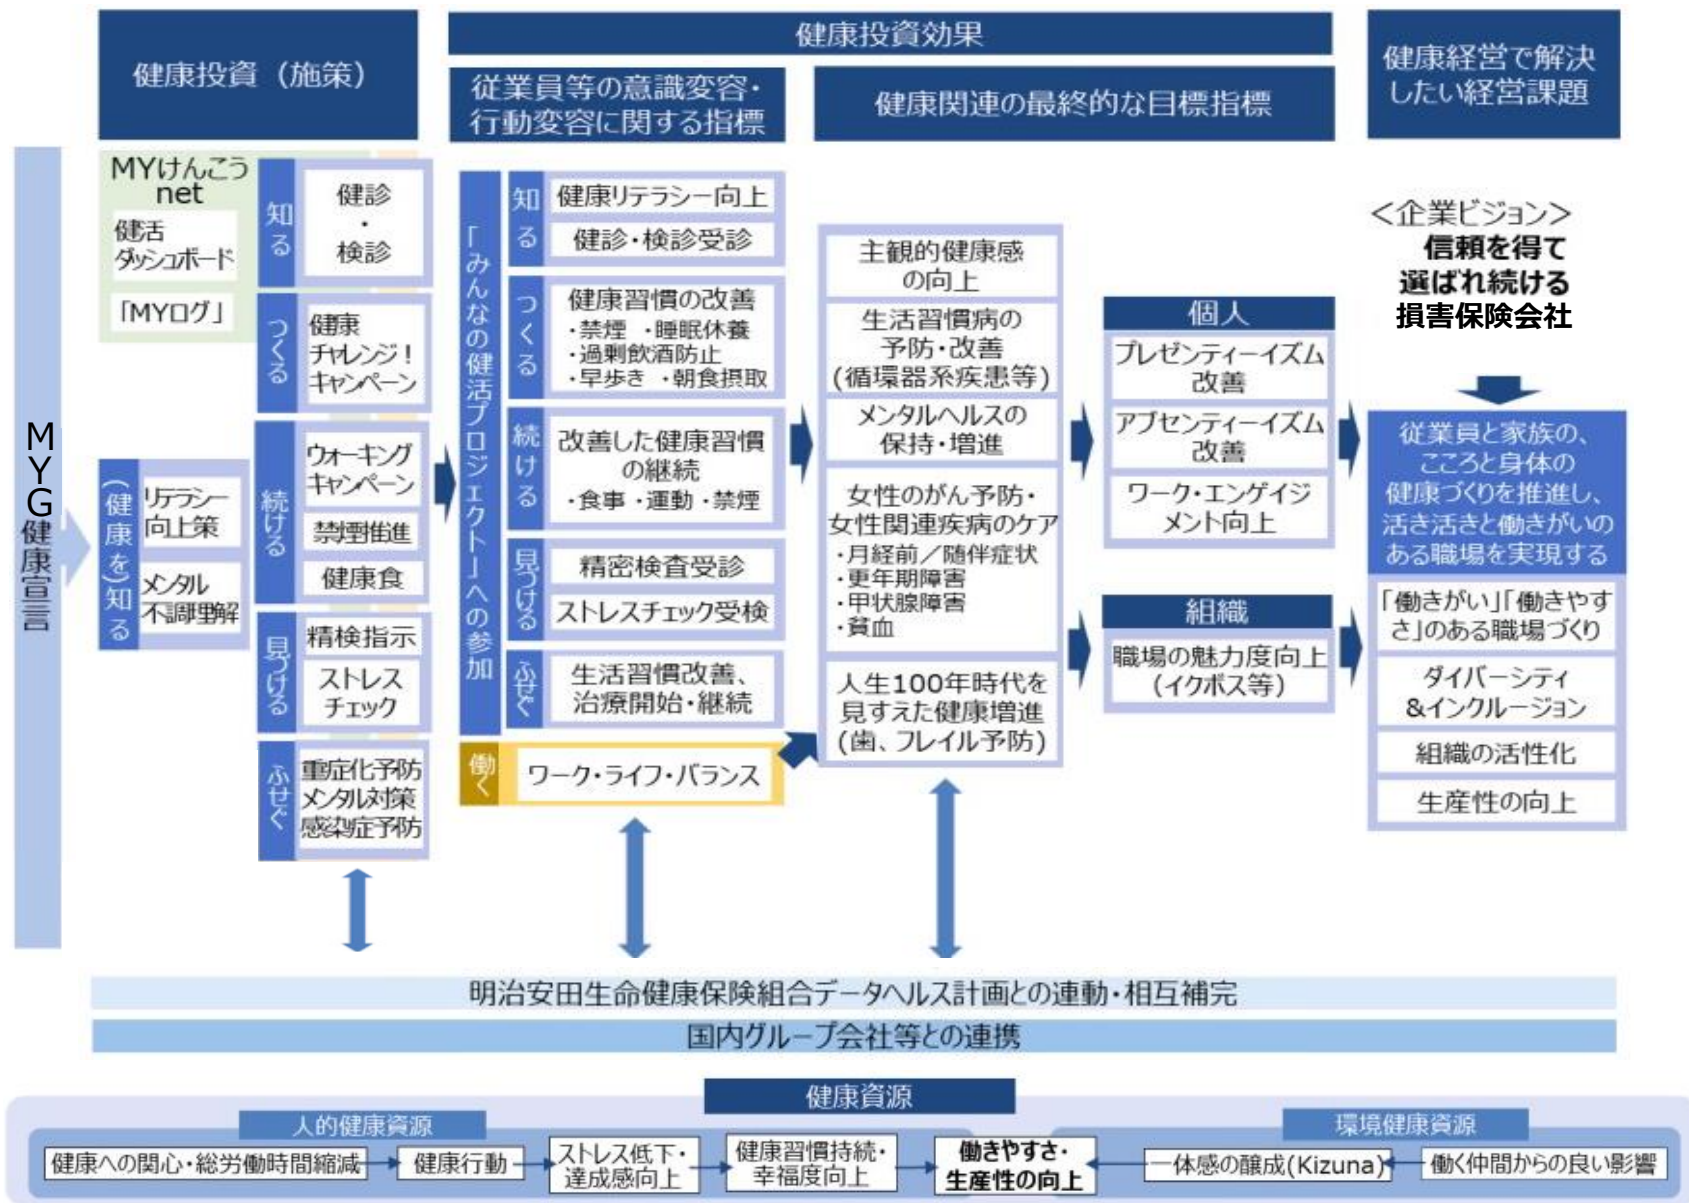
健康投資（施策）

健康投資効果

従業員等の意識変容・行動変容に関する指標

健康関連の最終的な目標指標

健康経営で解決したい経営課題

MYG健康宣言

MYけんこうnet
健活ダッシュボード
「MYログ」

知る
健診・検診

つくる
健康チャレンジ！キャンペーン

続ける
ウォーキングキャンペーン
禁煙推進
健康食

見つける
精検指示
ストレスチェック

ふせぐ
重症化予防
メンタル対策
感染症予防

（健康を）知る
リテラシー向上策
メンタル不調理解

「みんなの健活プロジェクト」への参加

知る
健康リテラシー向上
健診・検診受診

つくる
健康習慣の改善
・禁煙 ・睡眠休養
・過剰飲酒防止
・早歩き ・朝食摂取

続ける
改善した健康習慣の継続
・食事 ・運動 ・禁煙

見つける
精密検査受診
ストレスチェック受検

ふせぐ
生活習慣改善、治療開始・継続

働く
ワーク・ライフ・バランス

主観的健康感の向上

生活習慣病の予防・改善（循環器系疾患等）

メンタルヘルスの保持・増進

女性のがん予防・女性関連疾病のケア
・月経前／随伴症状
・更年期障害
・甲状腺障害
・貧血

人生100年時代を見すえた健康増進（歯、フレイル予防）

個人
プレゼンティーイズム改善
アブセンティーイズム改善
ワーク・エンゲイジメント向上

組織
職場の魅力度向上（イクボス等）

＜企業ビジョン＞
信頼を得て選ばれ続ける損害保険会社

従業員と家族の、こころと身体の健康づくりを推進し、活き活きと働きがいのある職場を実現する

「働きがい」「働きやすさ」のある職場づくり
ダイバーシティ&インクルージョン
組織の活性化
生産性の向上

明治安田生命健康保険組合データヘルス計画との連動・相互補完

国内グループ会社等との連携

健康資源

人的健康資源

環境健康資源

健康への関心・総労働時間縮減
健康行動
ストレス低下・達成感向上
健康習慣持続・幸福度向上
働きやすさ・生産性の向上
一体感の醸成（Kizuna）
働く仲間からの良い影響